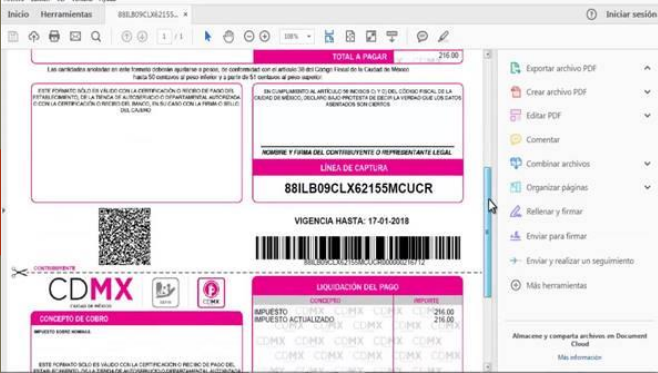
Inicio Herramientas 88ILB09CLX62155... ×

Iniciar sesión

1 / 1 108%

TOTAL A PAGAR 216.00

Las cantidades anotadas en este formato deberán ajustarse a pesos; de conformidad con el artículo 38 del Código Fiscal de la Ciudad de México hasta 50 centavos al peso inferior y a partir de 51 centavos al peso superior

ESTE FORMATO SÓLO ES VÁLIDO CON LA CERTIFICACIÓN O RECIBO DE PAGO DEL ESTABLECIMIENTO, DE LA TIENDA DE AUTOSERVICIO O DEPARTAMENTAL AUTORIZADA O CON LA CERTIFICACIÓN O RECIBO DEL BANCO, EN SU CASO CON LA FIRMA O SELLO DEL CAJERO

EN CUMPLIMIENTO AL ARTÍCULO DE INCISOS C) Y D) DEL CÓDIGO FISCAL DE LA CIUDAD DE MÉXICO, DECLARO BAJO PROTESTA DE DECIR LA VERDAD QUE LOS DATOS ASENTADOS SON CIERTOS

NOMBRE Y FIRMA DEL CONTRIBUYENTE O REPRESENTANTE LEGAL

LÍNEA DE CAPTURA

88ILB09CLX62155MCUCR

VIGENCIA HASTA: 17-01-2018

88ILB09CLX62155MCUCR0000216712

CONTRIBUYENTE

CDMX
CIUDAD DE MÉXICO

LIQUIDACIÓN DEL PAGO

CONCEPTO | IMPORTE
IMPUESTO | 216.00
IMPUESTO ACTUALIZADO | 216.00

CONCEPTO DE COBRO

IMPUESTO SOBRE NÓMINAS

ESTE FORMATO SÓLO ES VÁLIDO CON LA CERTIFICACIÓN O RECIBO DE PAGO DEL ESTABLECIMIENTO, DE LA TIENDA DE AUTOSERVICIO O DEPARTAMENTAL AUTORIZADA

Exportar archivo PDF
Crear archivo PDF
Editar PDF
Comentar
Combinar archivos
Organizar páginas
Rellenar y firmar
Enviar para firmar
Enviar y realizar un seguimiento
Más herramientas

Almacene y comparta archivos en Document Cloud
Más información